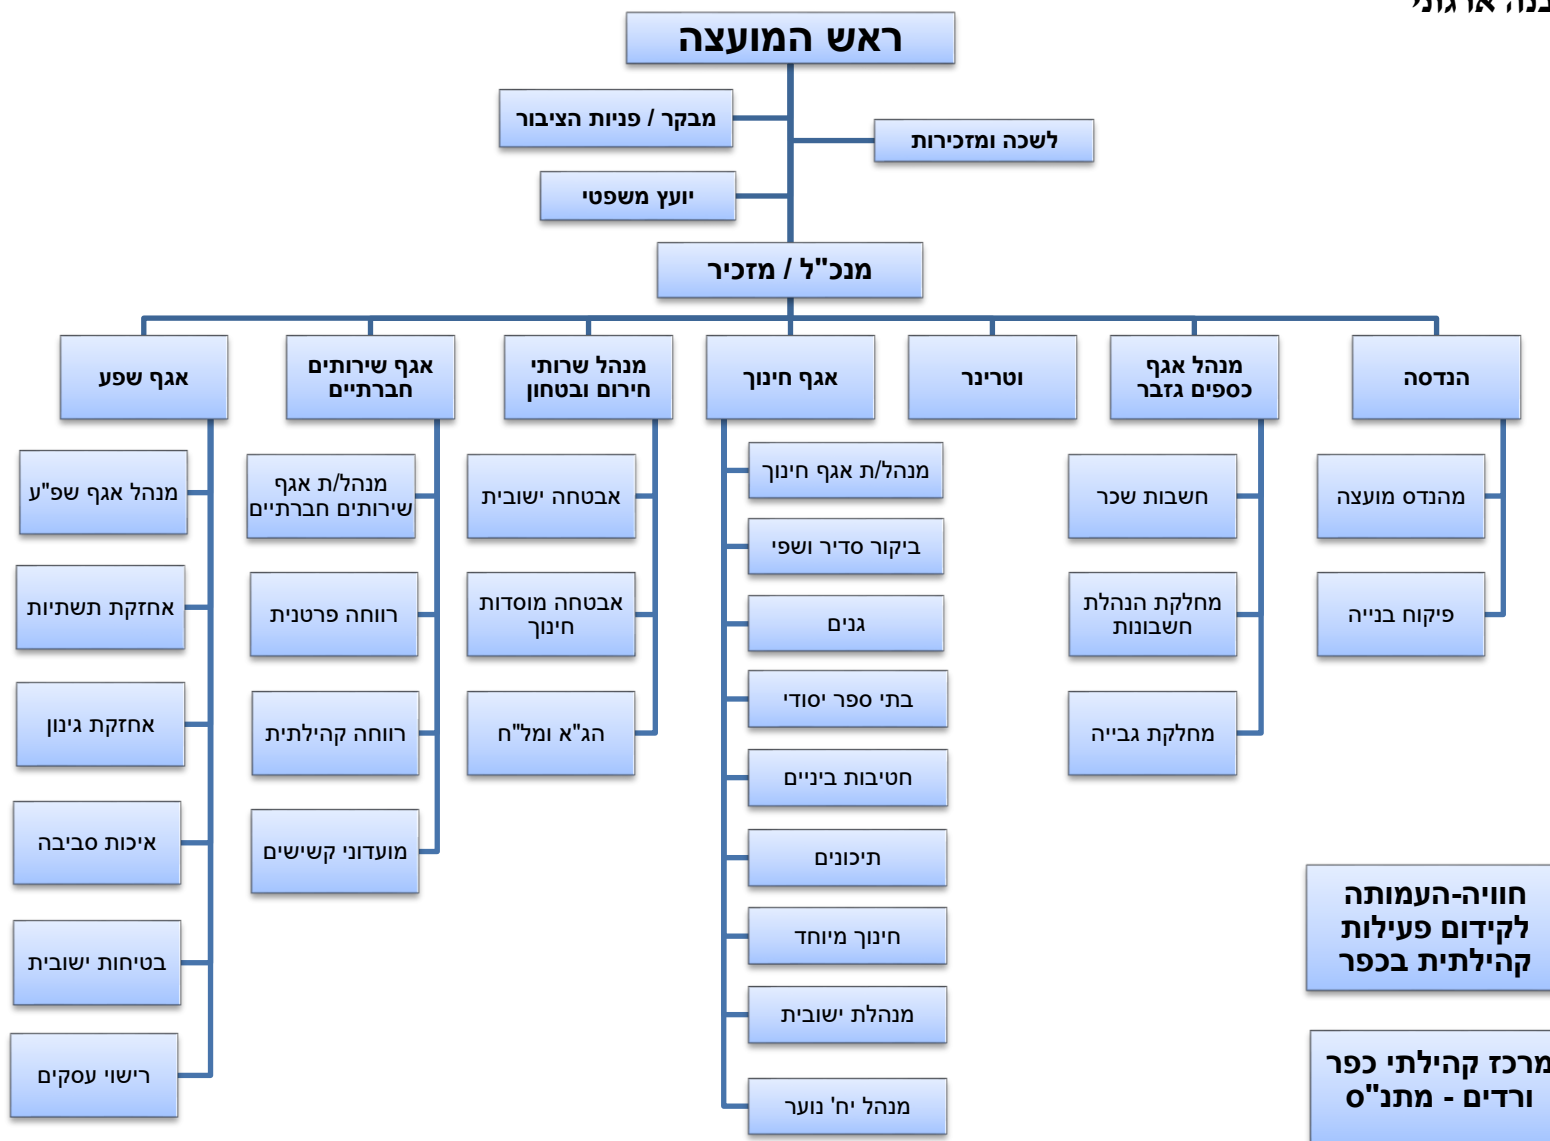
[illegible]

ראש המועצה

מבקר / פניות הציבור

לשכה ומזכירות

יועץ משפטי

מנכ"ל / מזכיר

הנדסה

מנהל אגף כספים גזבר

וטרינר

אגף חינוך

מנהל שרותי חירום ובטחון

אגף שירותים חברתיים

אגף שפע

מהנדס מועצה

פיקוח בנייה

חשבות שכר

מחלקת הנהלת חשבונות

מחלקת גבייה

מנהל/ת אגף חינוך

ביקור סדיר ושפי

גנים

בתי ספר יסודי

חטיבות ביניים

תיכונים

חינוך מיוחד

מנהלת ישובית

מנהל יח' נוער

אבטחה ישובית

אבטחה מוסדות חינוך

הג"א ומל"ח

מנהל/ת אגף שירותים חברתיים

רווחה פרטנית

רווחה קהילתית

מועדוני קשישים

מנהל אגף שפ"ע

אחזקת תשתיות

אחזקת גינון

איכות סביבה

בטיחות ישובית

רישוי עסקים

חוויה-העמותה לקידום פעילות קהילתית בכפר

מרכז קהילתי כפר ורדים - מתנ"ס